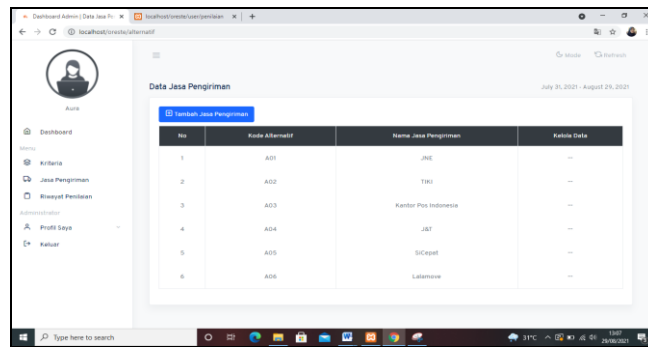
Dashboard Admin | Data Jasa Pe ×
localhost/oreste/user/penilaian ×
+
localhost/oreste/alternatif

Aura

Dashboard
Menu
Kriteria
Jasa Pengiriman
Riwayat Penilaian
Administrator
Profil Saya
Keluar

Mode
Refresh

Data Jasa Pengiriman
July 31, 2021 - August 29, 2021

Tambah Jasa Pengiriman

| No | Kode Alternatif | Nama Jasa Pengiriman | Kelola Data |
|---|---|---|---|
| 1 | A01 | JNE | -- |
| 2 | A02 | TIKI | -- |
| 3 | A03 | Kantor Pos Indonesia | -- |
| 4 | A04 | J&T | -- |
| 5 | A05 | SiCepat | -- |
| 6 | A06 | Lalamove | -- |

Type here to search
31°C
13:07
29/08/2021